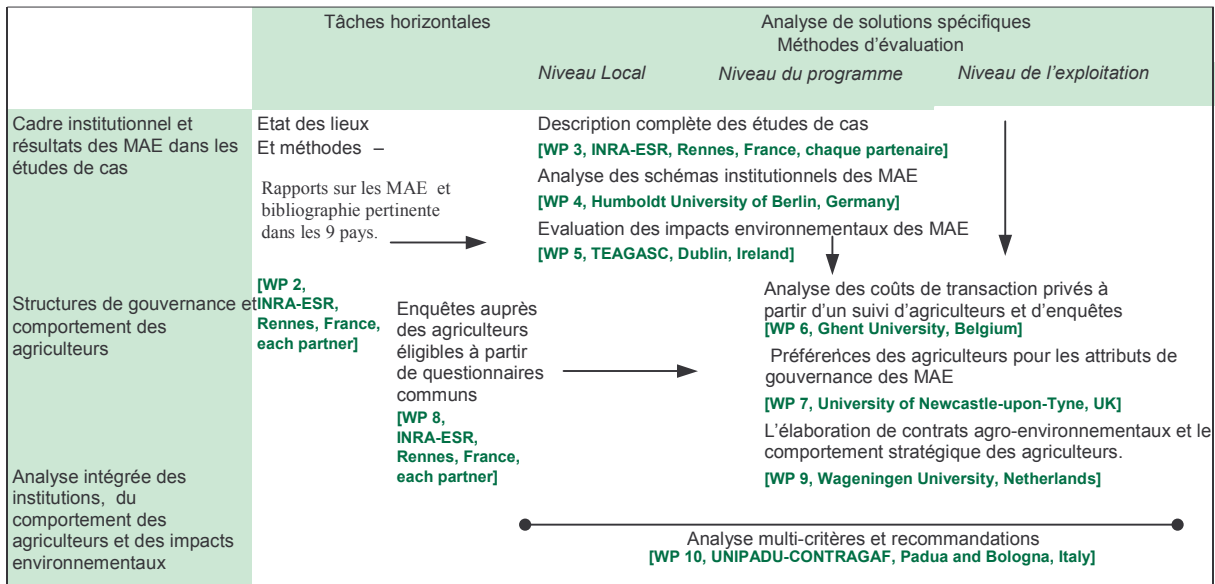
Tâches horizontales

Analyse de solutions spécifiques
Méthodes d'évaluation

Niveau Local

Niveau du programme

Niveau de l'exploitation

Cadre institutionnel et résultats des MAE dans les études de cas

Etat des lieux
Et méthodes –

Rapports sur les MAE et bibliographie pertinente dans les 9 pays.

Description complète des études de cas
[WP 3, INRA-ESR, Rennes, France, chaque partenaire]

Analyse des schémas institutionnels des MAE
[WP 4, Humboldt University of Berlin, Germany]

Evaluation des impacts environnementaux des MAE
[WP 5, TEAGASC, Dublin, Ireland]

Structures de gouvernance et comportement des agriculteurs

[WP 2, INRA-ESR, Rennes, France, each partner]

Enquêtes auprès des agriculteurs éligibles à partir de questionnaires communs
[WP 8, INRA-ESR, Rennes, France, each partner]

Analyse des coûts de transaction privés à partir d'un suivi d'agriculteurs et d'enquêtes
[WP 6, Ghent University, Belgium]

Préférences des agriculteurs pour les attributs de gouvernance des MAE
[WP 7, University of Newcastle-upon-Tyne, UK]

L'élaboration de contrats agro-environnementaux et le comportement stratégique des agriculteurs.
[WP 9, Wageningen University, Netherlands]

Analyse intégrée des institutions, du comportement des agriculteurs et des impacts environnementaux

Analyse multi-critères et recommandations
[WP 10, UNIPADU-CONTRAGAF, Padua and Bologna, Italy]